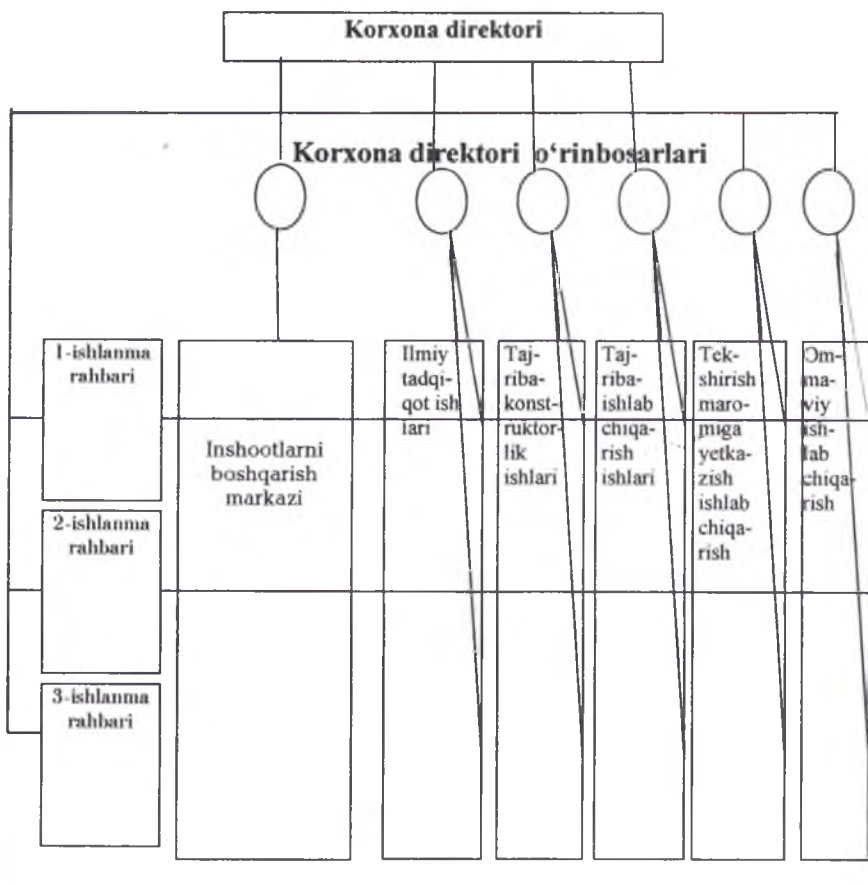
Korxona direktori

Korxona direktori o'rinbosarlari

1-ishlanma rahbari

2-ishlanma rahbari

3-ishlanma rahbari

Inshootlarni boshqarish markazi

Ilmiy tadqiqot ishlari

Tajriba-konstruktorlik ishlari

Tajriba-ishlab chiqarish ishlari

Tekshirish maromiga yetkazish ishlab chiqarish

Ommaviy ishlab chiqarish